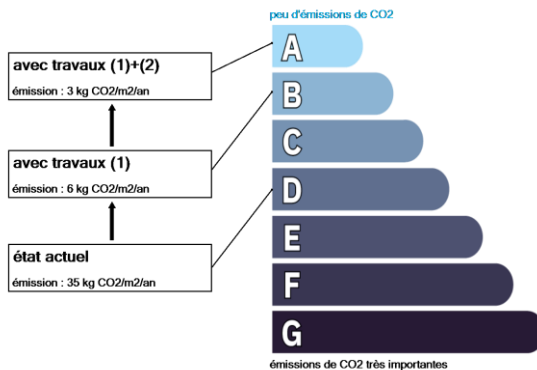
peu d'émissions de CO2

avec travaux (1)+(2)
émission : 3 kg CO2/m2/an

avec travaux (1)
émission : 6 kg CO2/m2/an

état actuel
émission : 35 kg CO2/m2/an

A
B
C
D
E
F
G

émissions de CO2 très importantes